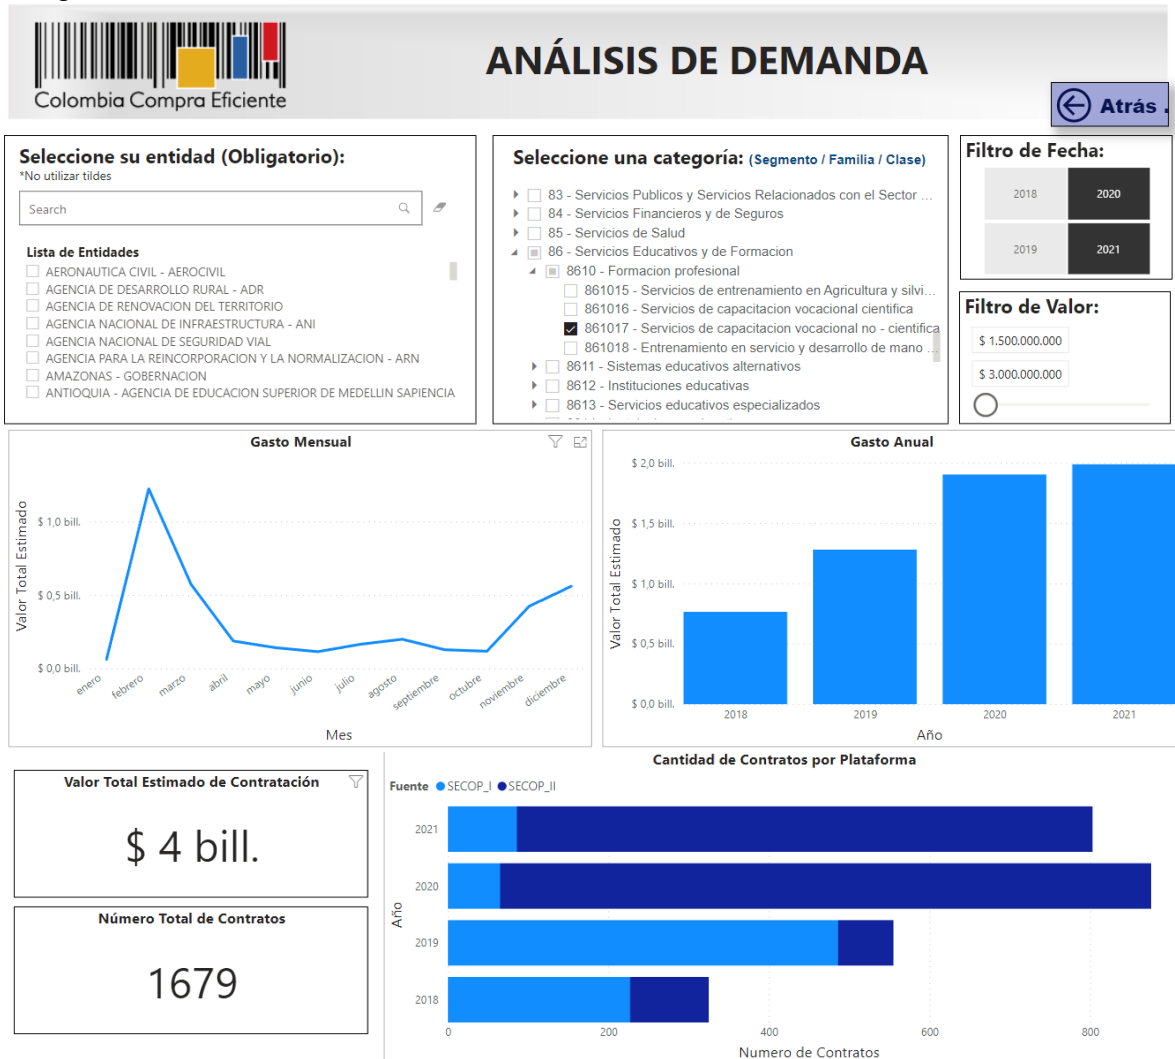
Colombia Compra Eficiente

ANÁLISIS DE DEMANDA

Atrás .

Seleccione su entidad (Obligatorio):
*No utilizar tildes

Search

Lista de Entidades
AERONAUTICA CIVIL - AEROCIVIL
AGENCIA DE DESARROLLO RURAL - ADR
AGENCIA DE RENOVACION DEL TERRITORIO
AGENCIA NACIONAL DE INFRAESTRUCTURA - ANI
AGENCIA NACIONAL DE SEGURIDAD VIAL
AGENCIA PARA LA REINCORPORACION Y LA NORMALIZACION - ARN
AMAZONAS - GOBERNACION
ANTIOQUIA - AGENCIA DE EDUCACION SUPERIOR DE MEDELLIN SAPIENCIA

Seleccione una categoría: (Segmento / Familia / Clase)
83 - Servicios Publicos y Servicios Relacionados con el Sector ...
84 - Servicios Financieros y de Seguros
85 - Servicios de Salud
86 - Servicios Educativos y de Formacion
8610 - Formacion profesional
861015 - Servicios de entrenamiento en Agricultura y silvi...
861016 - Servicios de capacitacion vocacional cientifica
861017 - Servicios de capacitacion vocacional no - cientifica
861018 - Entrenamiento en servicio y desarrollo de mano ...
8611 - Sistemas educativos alternativos
8612 - Instituciones educativas
8613 - Servicios educativos especializados

Filtro de Fecha:
2018
2020
2019
2021

Filtro de Valor:
$ 1.500.000.000
$ 3.000.000.000

Gasto Mensual
Valor Total Estimado
$ 1,0 bill.
$ 0,5 bill.
$ 0,0 bill.
enero febrero marzo abril mayo junio julio agosto septiembre octubre noviembre diciembre
Mes

Gasto Anual
Valor Total Estimado
$ 2,0 bill.
$ 1,5 bill.
$ 1,0 bill.
$ 0,5 bill.
$ 0,0 bill.
2018 2019 2020 2021
Año

Valor Total Estimado de Contratación
$ 4 bill.

Número Total de Contratos
1679

Cantidad de Contratos por Plataforma
Fuente SECOP_I SECOP_II
Año
2021
2020
2019
2018
0 200 400 600 800
Numero de Contratos